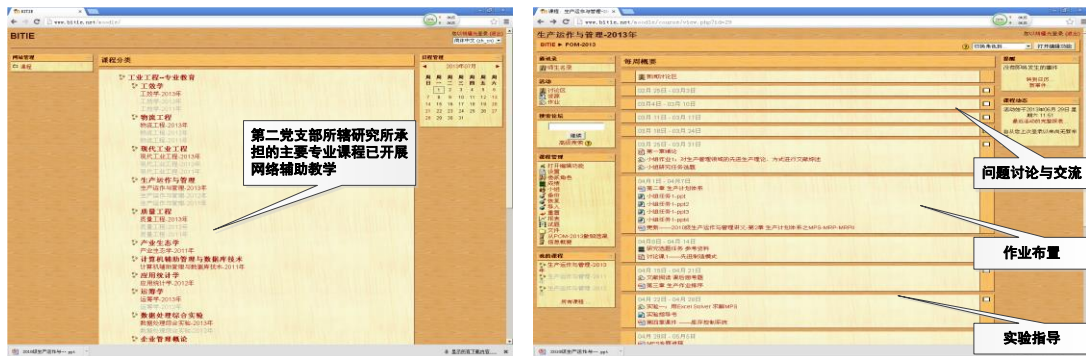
BITIE
www.bitie.net/moodle/

BITIE

网站管理
课程分类
日历

工业工程-专业教育
工效学
工效学-2013年
物流工程
物流工程-2013年
现代工业工程
现代工业工程-2013年
生产运作与管理
生产运作与管理-2013年
质量工程
质量工程-2013年
产业生态学
产业生态学-2011年
计算机辅助管理与数据库技术
计算机辅助管理与数据库技术-2011年
应用统计学
应用统计学-2012年
运筹学
运筹学-2012年
数据处理综合实验
数据处理综合实验-2013年
企业管理概论

2013年07月

| 周日 | 周一 | 周二 | 周三 | 周四 | 周五 | 周六 |
|---|---|---|---|---|---|---|
| | 1 | 2 | 3 | 4 | 5 | 6 |
| 7 | 8 | 9 | 10 | 11 | 12 | 13 |
| 14 | 15 | 16 | 17 | 18 | 19 | 20 |
| 21 | 22 | 23 | 24 | 25 | 26 | 27 |
| 28 | 29 | 30 | 31 | | | |

第二党支部所辖研究所承担的主要专业课程已开展网络辅助教学

生产运作与管理-2013年
BITIE ► POM-2013
每周概要
新闻讨论区
03月26日 - 03月03日
03月04日 - 03月10日
03月11日 - 03月17日
03月18日 - 03月24日
03月25日 - 03月31日
小组讨论
04月01日 - 04月07日
第二章 生产运作计划体系
小组任务1.ppt
小组任务1-ppt2
实例——2013级生产运作与管理课程
04月08日 - 04月14日
04月15日 - 04月21日
第三章 生产作业排序
04月22日 - 04月28日
实验一 用Excel Solver求解LP
实验指导书
04月29日 - 05月05日

问题讨论与交流
作业布置
实验指导